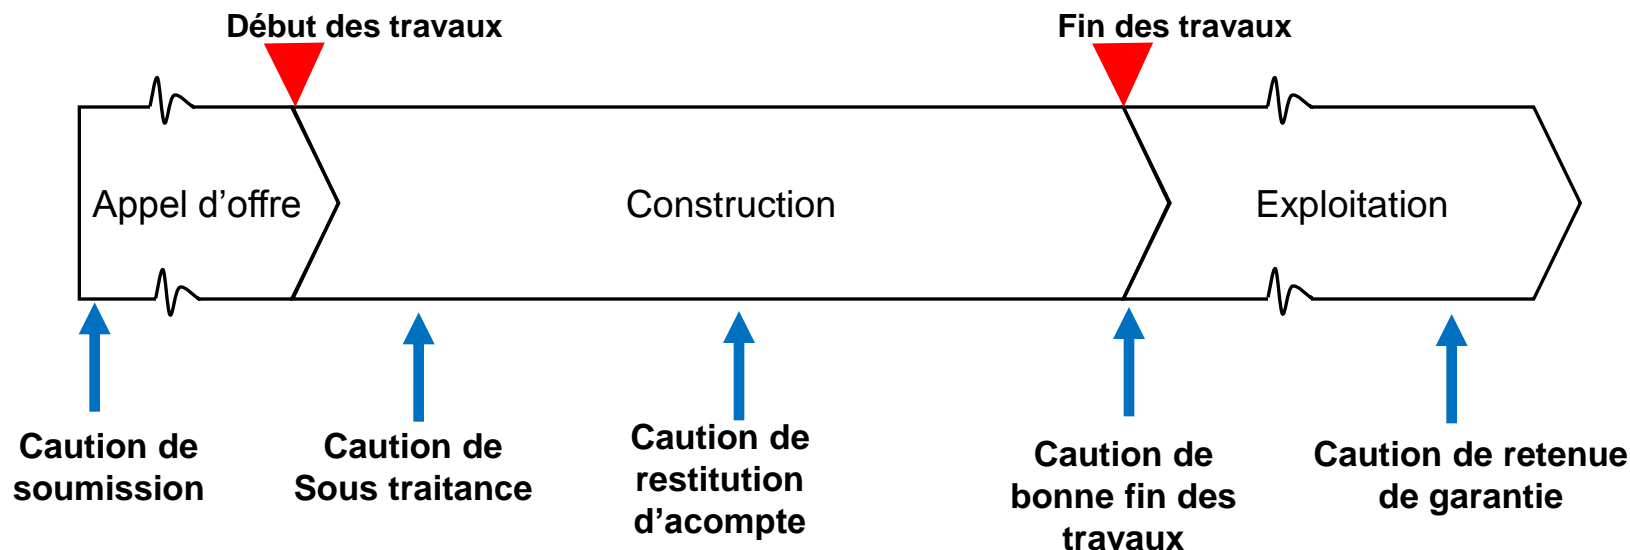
Début des travaux

Fin des travaux

Appel d'offre

Construction

Exploitation

Caution de soumission

Caution de Sous traitance

Caution de restitution d'acompte

Caution de bonne fin des travaux

Caution de retenue de garantie